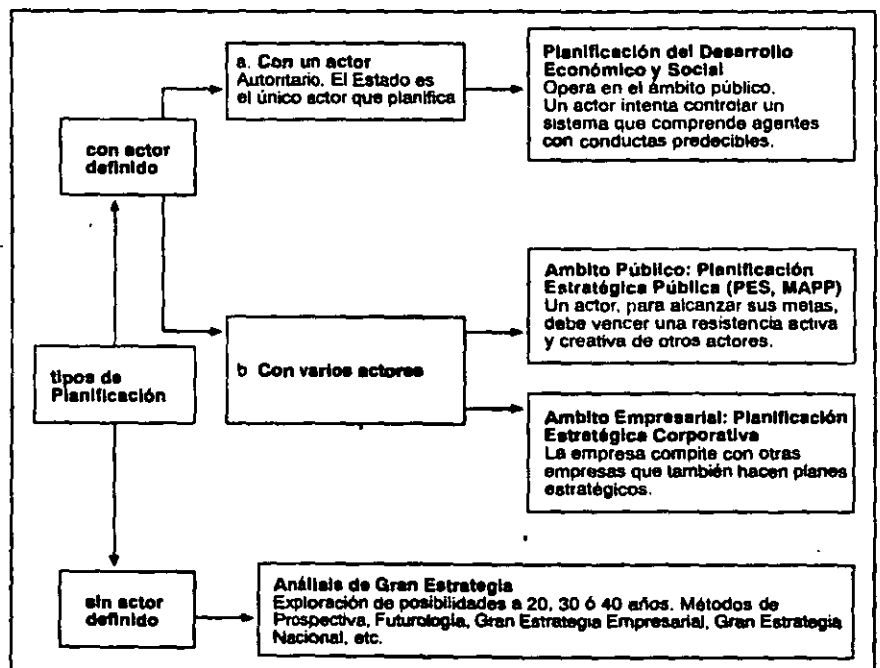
tipos de Planificación

con actor definido

a. Con un actor Autoritario. El Estado es el único actor que planifica

Planificación del Desarrollo Económico y Social
Opera en el ámbito público. Un actor intenta controlar un sistema que comprende agentes con conductas predecibles.

b Con varios actores

Ambito Público: Planificación Estratégica Pública (PES, MAPP)
Un actor, para alcanzar sus metas, debe vencer una resistencia activa y creativa de otros actores.

Ambito Empresarial: Planificación Estratégica Corporativa
La empresa compite con otras empresas que también hacen planes estratégicos.

sin actor definido

Análisis de Gran Estrategia
Exploración de posibilidades a 20, 30 ó 40 años. Métodos de Prospectiva, Futurología, Gran Estrategia Empresarial, Gran Estrategia Nacional, etc.